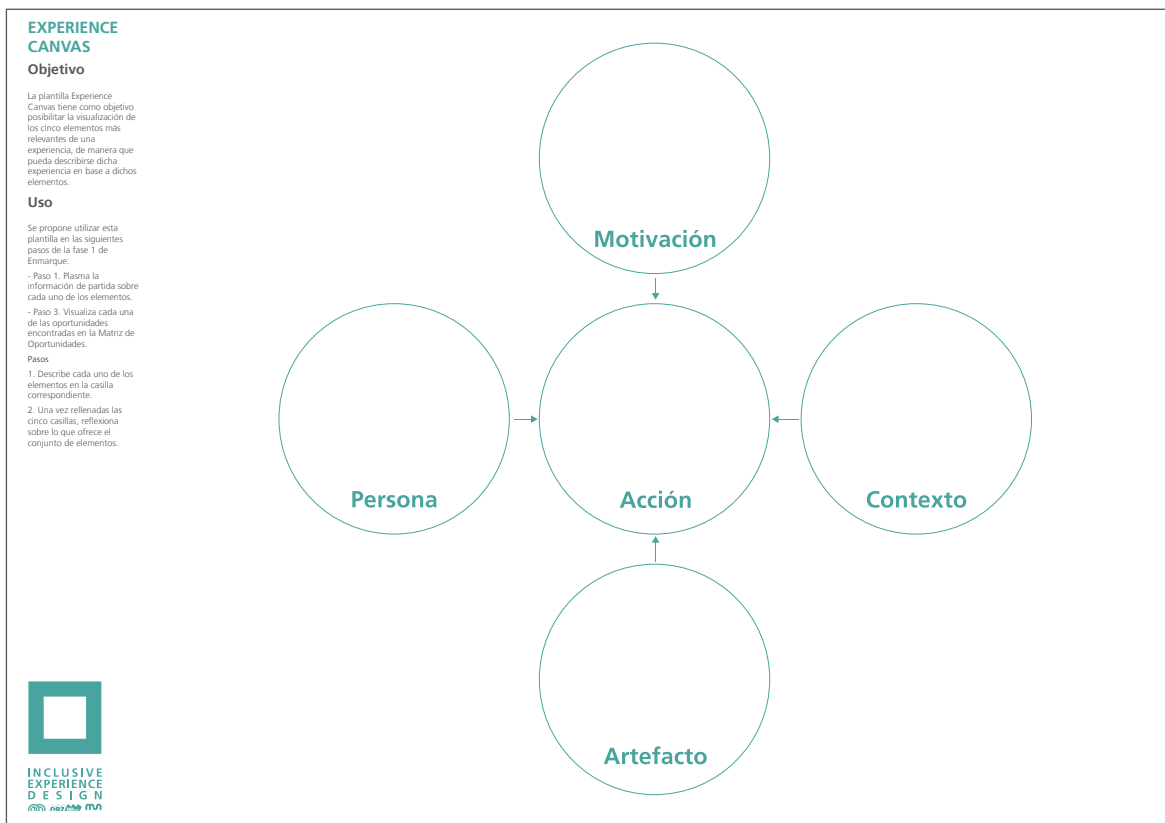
EXPERIENCE CANVAS

Objetivo

La plantilla Experience Canvas tiene como objetivo posibilitar la visualización de los cinco elementos más relevantes de una experiencia, de manera que pueda describirse dicha experiencia en base a dichos elementos.

Uso

Se propone utilizar esta plantilla en las siguientes pasos de la fase 1 de Enmarque:

- Paso 1. Plasma la información de partida sobre cada uno de los elementos.

- Paso 3. Visualiza cada una de las oportunidades encontradas en la Matriz de Oportunidades.

Pasos

1. Describe cada uno de los elementos en la casilla correspondiente.

2. Una vez rellenadas las cinco casillas, reflexiona sobre lo que ofrece el conjunto de elementos.

INCLUSIVE EXPERIENCE DESIGN

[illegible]

Motivación

Persona

Acción

Contexto

Artefacto